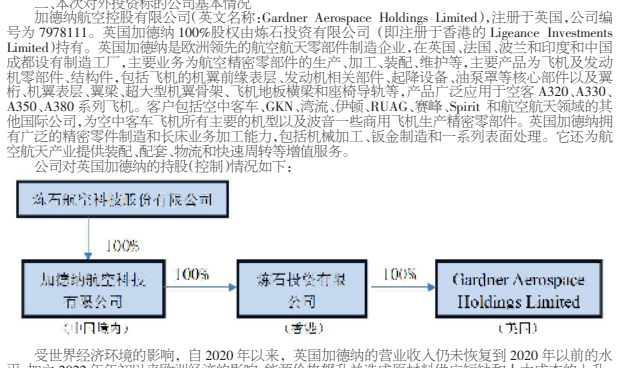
二、本次对外投资标的公司基本情况

加德纳航空控股有限公司(英文名称:Gardner Aerospace Holdings Limited),注册于英国,公司编号为 7978111。英国加德纳 100%股权由炼石投资有限公司(即注册于香港的 Ligeance Investments Limited)持有。英国加德纳是欧洲领先的航空航天零部件制造企业,在英国、法国、波兰和印度和中国成都设有制造工厂,主要业务为航空精密零部件的生产、加工、装配、维护等,主要产品为飞机及发动机零部件、结构件,包括飞机的机翼前缘表层、发动机相关部件、起降设备、油泵等核心部件以及翼桁、机翼表层、翼梁、超大型机翼骨架、飞机地板横梁和座椅导轨等,产品广泛应用于空客 A320、A330、A350、A380 系列飞机。客户包括空中客车、GKN、湾流、伊顿、RUAG、赛峰、Spirit 和航空航天领域的其他国际公司,为空中客车飞机所有主要的机型以及波音一些商用飞机生产精密零部件。英国加德纳拥有广泛的精密零件制造和长床业务加工能力,包括机械加工、钣金制造和一系列表面处理。它还为航空航天产业提供装配、配套、物流和快速周转等增值服务。

公司对英国加德纳的持股(控制)情况如下:

炼石航空科技股份有限公司

100%

加德纳航空科技有限公司

(中国境内)

100%

炼石投资有限公司

(香港)

100%

Gardner Aerospace Holdings Limited

(英国)

受世界经济环境的影响,自 2020 年以来,英国加德纳的营业收入仍未恢复到 2020 年以前的水平 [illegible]